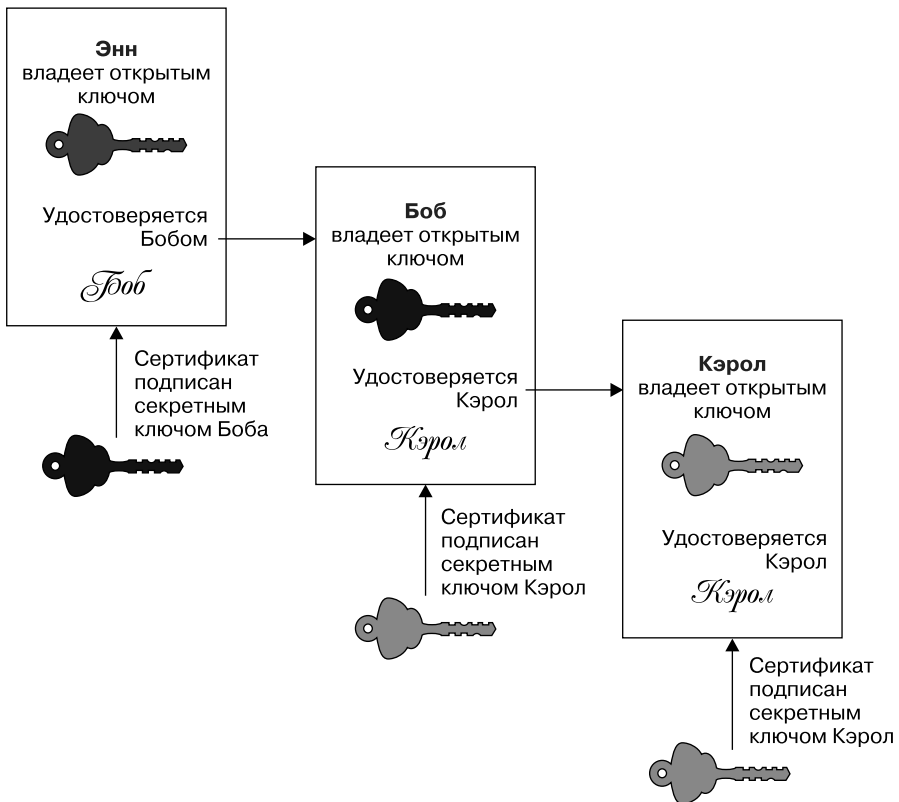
**Энн** владеет открытым ключом

Удостоверяется Бобом

Боб

Сертификат подписан секретным ключом Боба

**Боб** владеет открытым ключом

Удостоверяется Кэрол

Кэрол

Сертификат подписан секретным ключом Кэрол

**Кэрол** владеет открытым ключом

Удостоверяется Кэрол

Кэрол

Сертификат подписан секретным ключом Кэрол